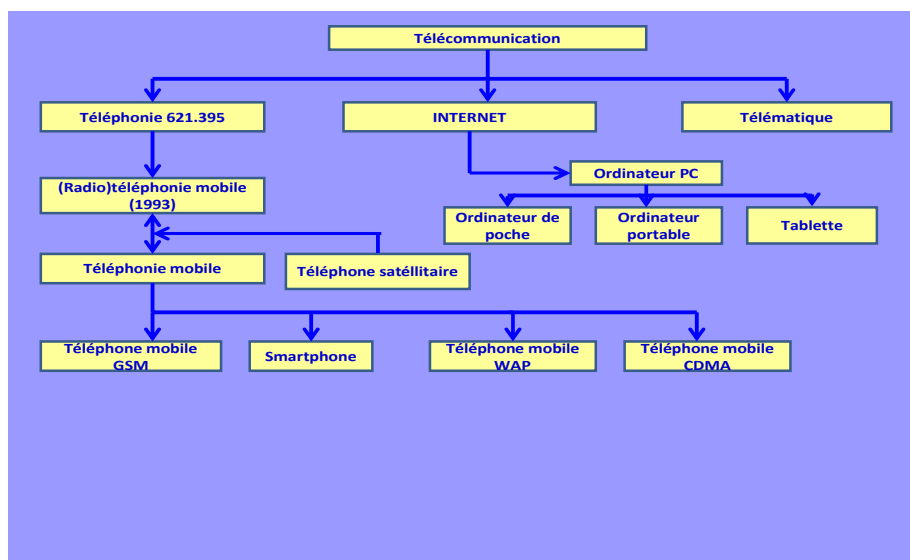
Télécommunication

Téléphonie 621.395

INTERNET

Télématique

(Radio)téléphonie mobile (1993)

Ordinateur PC

Ordinateur de poche

Ordinateur portable

Tablette

Téléphonie mobile

Téléphone satéllitaire

Téléphone mobile GSM

Smartphone

Téléphone mobile WAP

Téléphone mobile CDMA